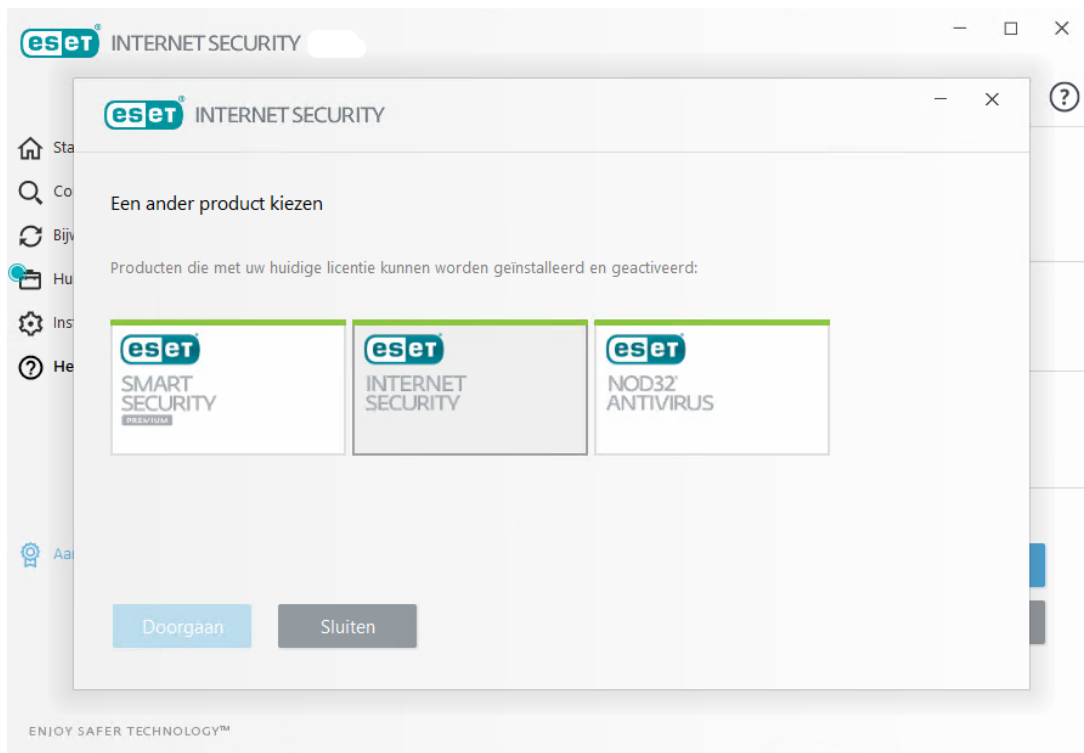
eset INTERNET SECURITY

Sta
Co
Bijv
Hu
Inst
He

Aa

eset INTERNET SECURITY

Een ander product kiezen

Producten die met uw huidige licentie kunnen worden geïnstalleerd en geactiveerd:

eset SMART SECURITY PREMIUM

eset INTERNET SECURITY

eset NOD32 ANTIVIRUS

Doorgaan
Sluiten

ENJOY SAFER TECHNOLOGY™